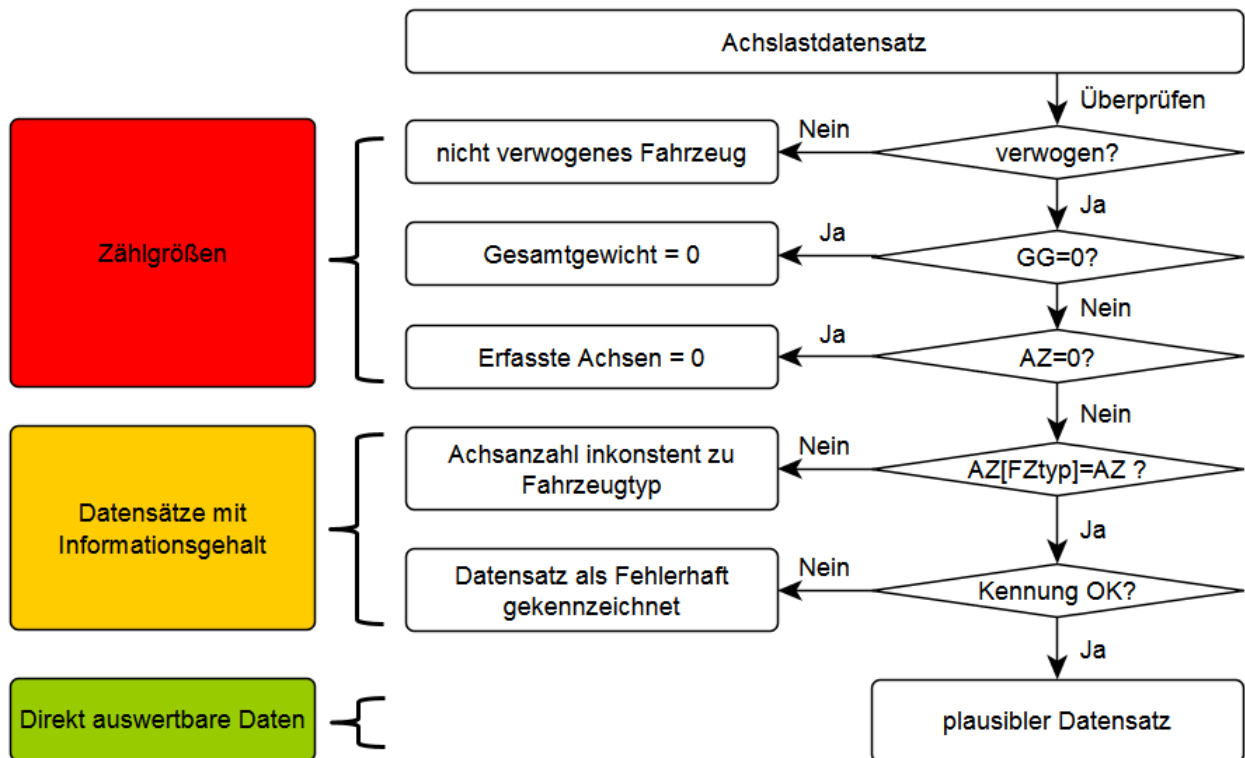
Achslastdatensatz

Überprüfen

verwogen?

Nein

nicht verwogenes Fahrzeug

Ja

GG=0?

Ja

Gesamtgewicht = 0

Nein

AZ=0?

Ja

Erfasste Achsen = 0

Nein

AZ[FZtyp]=AZ ?

Nein

Achsanzahl inkonstent zu Fahrzeugtyp

Ja

Kennung OK?

Nein

Datensatz als Fehlerhaft gekennzeichnet

Ja

plausibler Datensatz

Zählgrößen

Datensätze mit Informationsgehalt

Direkt auswertbare Daten